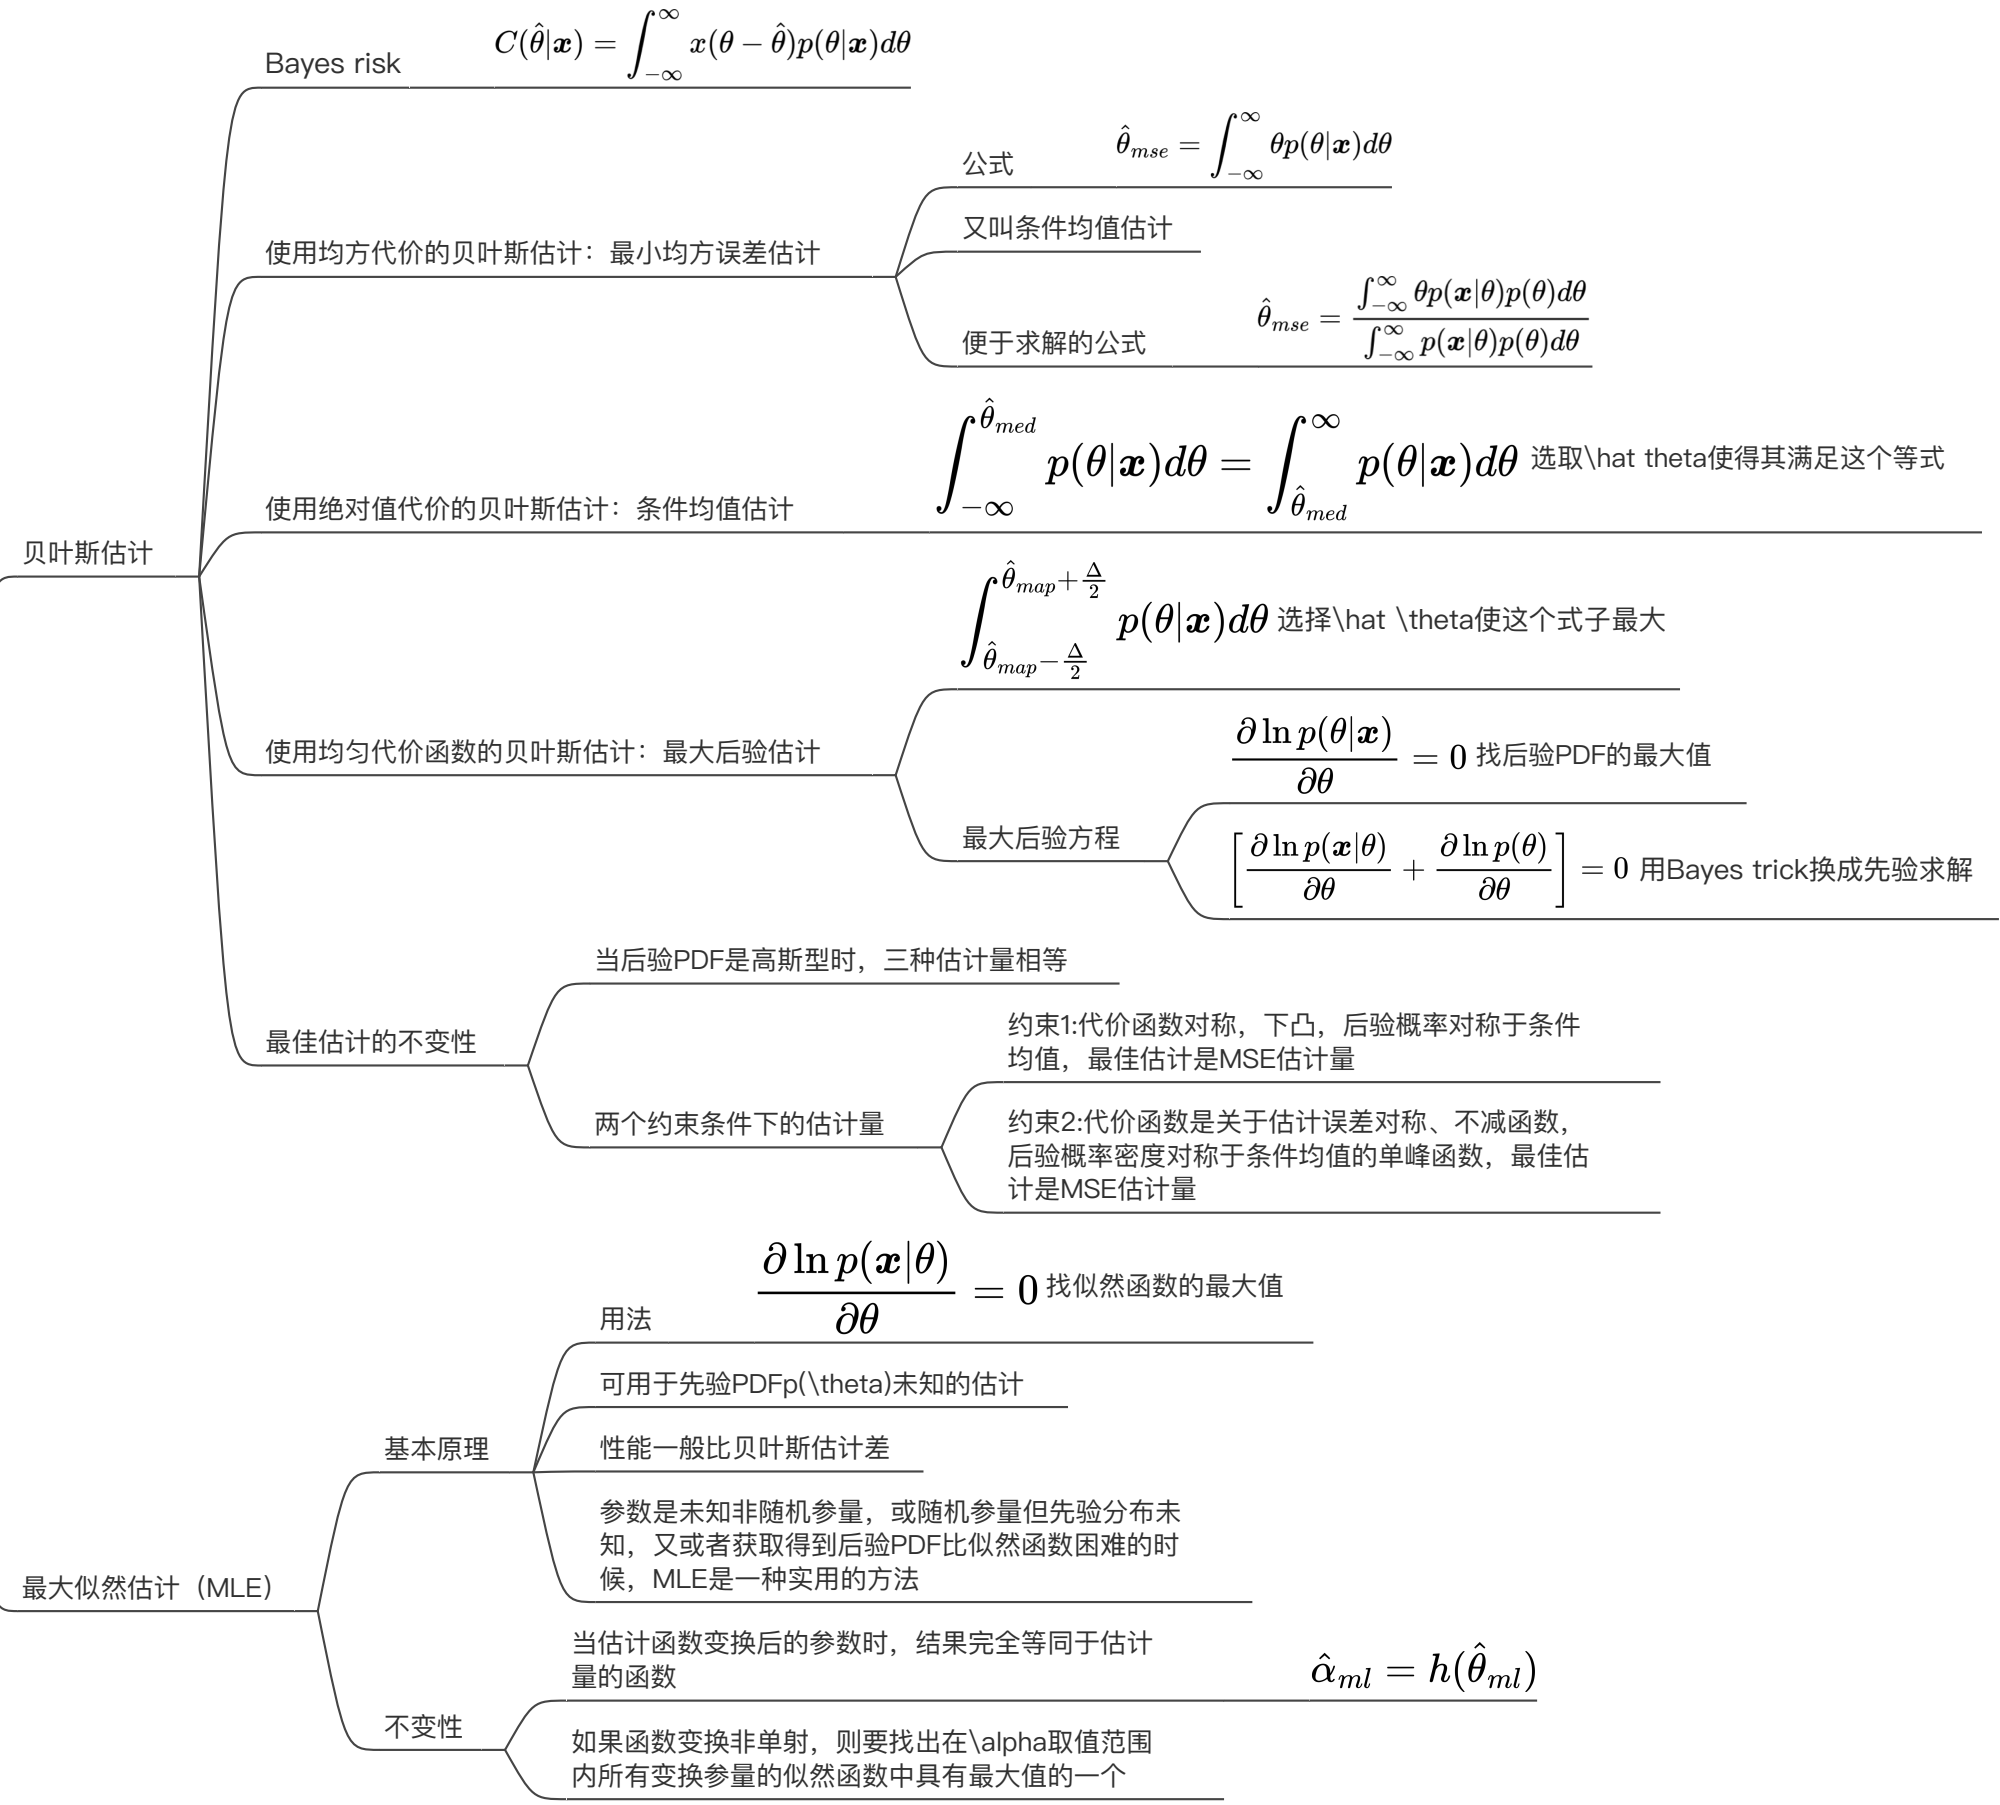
贝叶斯估计

Bayes risk $C(\hat{\theta}|\boldsymbol{x}) = \int_{-\infty}^{\infty} x(\theta-\hat{\theta})p(\theta|\boldsymbol{x})d\theta$

使用均方代价的贝叶斯估计：最小均方误差估计

公式 $\hat{\theta}_{mse} = \int_{-\infty}^{\infty} \theta p(\theta|\boldsymbol{x})d\theta$

又叫条件均值估计

便于求解的公式 $\hat{\theta}_{mse} = \frac{\int_{-\infty}^{\infty} \theta p(\boldsymbol{x}|\theta)p(\theta)d\theta}{\int_{-\infty}^{\infty} p(\boldsymbol{x}|\theta)p(\theta)d\theta}$

使用绝对值代价的贝叶斯估计：条件均值估计

$\int_{-\infty}^{\hat{\theta}_{med}} p(\theta|\boldsymbol{x})d\theta = \int_{\hat{\theta}_{med}}^{\infty} p(\theta|\boldsymbol{x})d\theta$ 选取\hat theta使得其满足这个等式

使用均匀代价函数的贝叶斯估计：最大后验估计

$\int_{\hat{\theta}_{map}-\frac{\Delta}{2}}^{\hat{\theta}_{map}+\frac{\Delta}{2}} p(\theta|\boldsymbol{x})d\theta$ 选择\hat \theta使这个式子最大

最大后验方程

$\frac{\partial \ln p(\theta|\boldsymbol{x})}{\partial\theta} = 0$ 找后验PDF的最大值

$\left[\frac{\partial \ln p(\boldsymbol{x}|\theta)}{\partial\theta} + \frac{\partial \ln p(\theta)}{\partial\theta}\right] = 0$ 用Bayes trick换成先验求解

最佳估计的不变性

当后验PDF是高斯型时，三种估计量相等

两个约束条件下的估计量

约束1:代价函数对称，下凸，后验概率对称于条件均值，最佳估计是MSE估计量

约束2:代价函数是关于估计误差对称、不减函数，后验概率密度对称于条件均值的单峰函数，最佳估计是MSE估计量

最大似然估计（MLE）

基本原理

用法 $\frac{\partial \ln p(\boldsymbol{x}|\theta)}{\partial\theta} = 0$ 找似然函数的最大值

可用于先验PDFp(\theta)未知的估计

性能一般比贝叶斯估计差

参数是未知非随机参量，或随机参量但先验分布未知，又或者获取得到后验PDF比似然函数困难的时候，MLE是一种实用的方法

不变性

当估计函数变换后的参数时，结果完全等同于估计量的函数 $\hat{\alpha}_{ml} = h(\hat{\theta}_{ml})$

如果函数变换非单射，则要找出在\alpha取值范围内所有变换参量的似然函数中具有最大值的一个